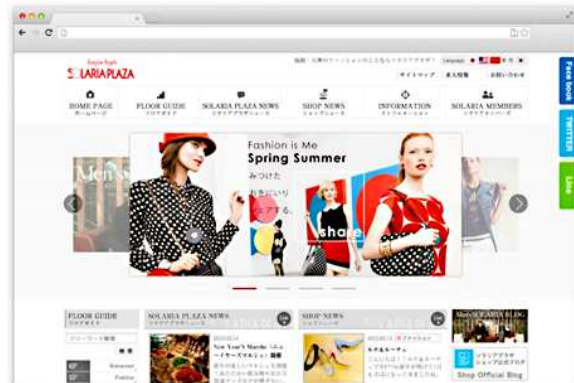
SOLARIA PLAZA

福岡・天神のファッションの上となるソラリアプラザ

Language

サイトマップ

求人情報

お問い合わせ

HOME PAGE
ホームページ

FLOOR GUIDE
フロアガイド

SOLARIA NEWS
ソラリアプラザニュース

SHOP NEWS
ショップニュース

INFORMATION
インフォメーション

SOLARIA MEMBERS
ソラリアメンバーズ

Face book

TWITTER

Line

Men's

Fashion is Me
Spring Summer

みつけた
お気に入り
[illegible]

share

FLOOR GUIDE
フロアガイド

SOLARIA PLAZA NEWS
ソラリアプラザニュース

SHOP NEWS
ショップニュース

New Year's Marche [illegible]

Shop Official Blog